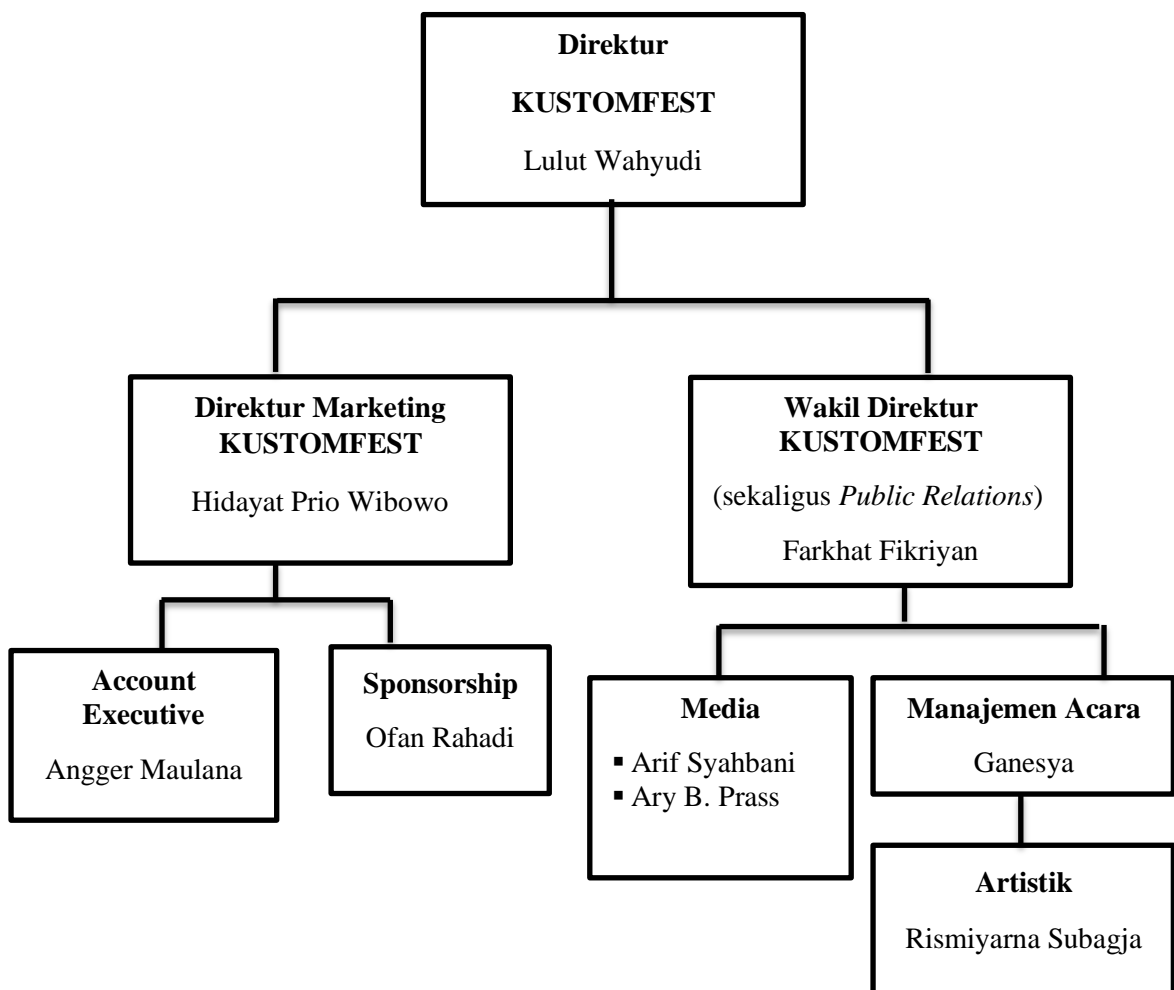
Direktur
KUSTOMFEST
Lulut Wahyudi

Direktur Marketing KUSTOMFEST
Hidayat Prio Wibowo

Wakil Direktur KUSTOMFEST
(sekaligus *Public Relations*)
Farkhat Fikriyan

Account Executive
Angger Maulana

Sponsorship
Ofan Rahadi

Media
▪ Arif Syahbani
▪ Ary B. Prass

Manajemen Acara
Ganesya

Artistik
Rismiyarna Subagja